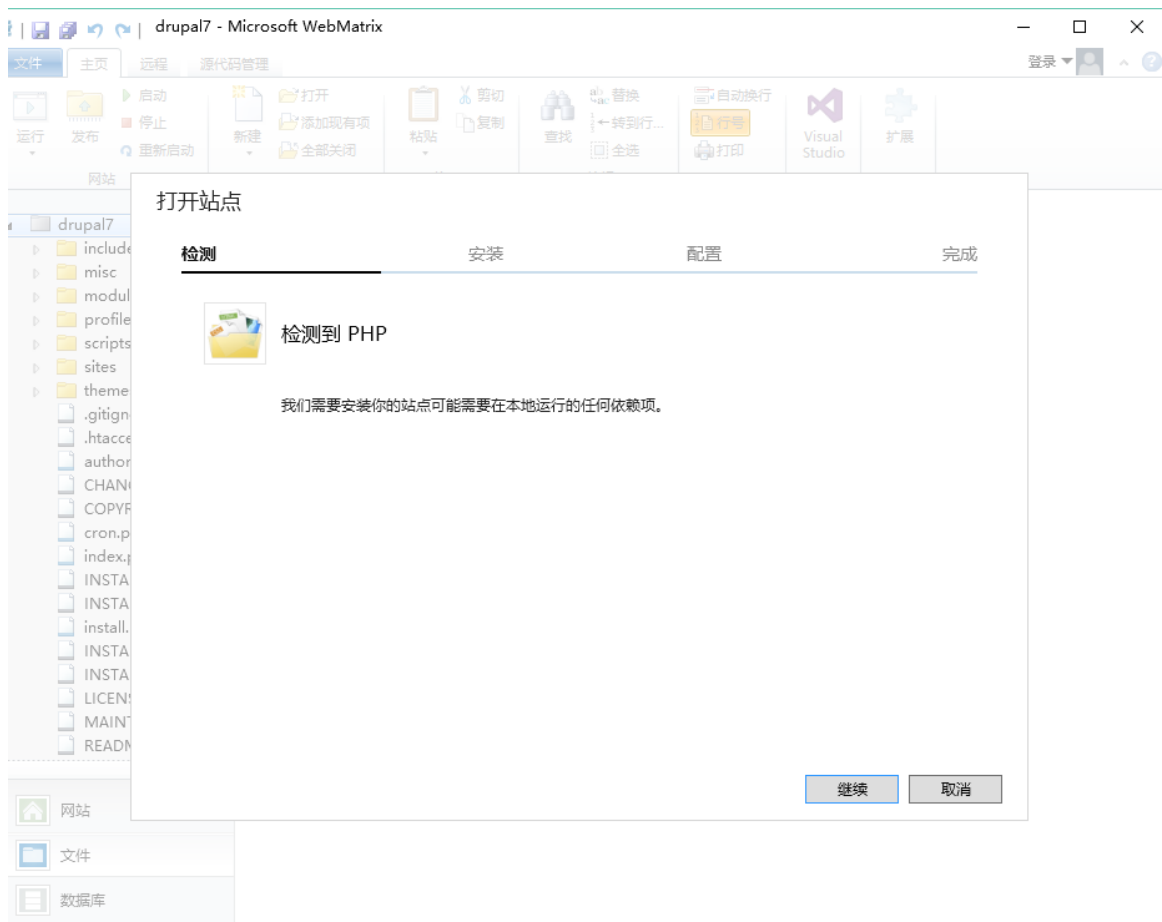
drupal7 - Microsoft WebMatrix

文件 主页 远程 源代码管理

登录

运行 发布 启动 停止 重新启动 网站
新建 打开 添加现有项 全部关闭
粘贴 剪切 复制
查找 替换 转到行... 全选
自动换行 行号 打印
Visual Studio
扩展

drupal7
include
misc
modul
profile
scripts
sites
theme
.gitign
.htacce
author
CHANG
COPYR
cron.p
index.p
INSTA
INSTA
install.
INSTA
INSTA
LICENS
MAINT
READM

网站
文件
数据库

打开站点

检测 安装 配置 完成

检测到 PHP

我们需要安装你的站点可能需要在本地运行的任何依赖项。

继续 取消